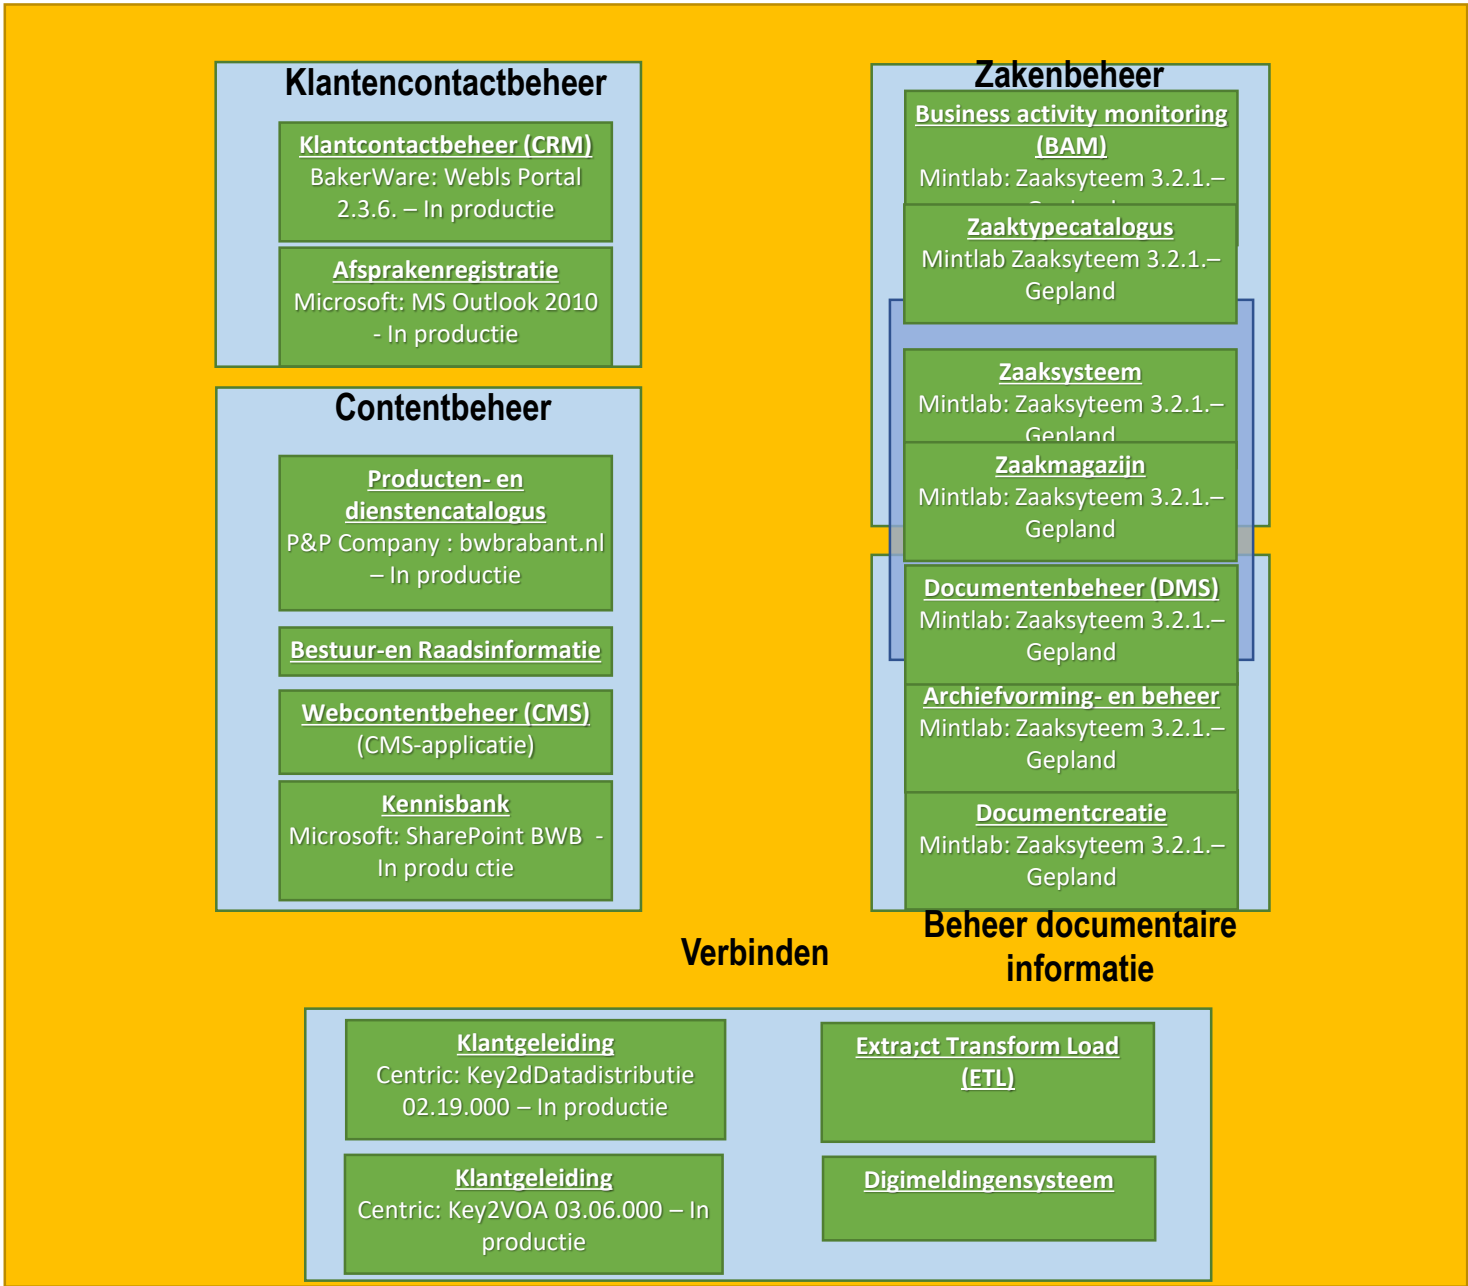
Klantencontactbeheer

Klantcontactbeheer (CRM)
BakerWare: Webls Portal 2.3.6. – In productie

Afsprakenregistratie
Microsoft: MS Outlook 2010 - In productie

Contentbeheer

Producten- en dienstencatalogus
P&P Company : bwbrabant.nl – In productie

Bestuur-en Raadsinformatie

Webcontentbeheer (CMS)
(CMS-applicatie)

Kennisbank
Microsoft: SharePoint BWB - In produ ctie

Zakenbeheer

Business activity monitoring (BAM)
Mintlab: Zaaksyteem 3.2.1.– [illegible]

Zaaktypecatalogus
Mintlab Zaaksyteem 3.2.1.– Gepland

Zaaksysteem
Mintlab: Zaaksyteem 3.2.1.– Gepland

Zaakmagazijn
Mintlab: Zaaksyteem 3.2.1.– Gepland

Documentenbeheer (DMS)
Mintlab: Zaaksyteem 3.2.1.– Gepland

Archiefvorming- en beheer
Mintlab: Zaaksyteem 3.2.1.– Gepland

Documentcreatie
Mintlab: Zaaksyteem 3.2.1.– Gepland

Beheer documentaire informatie

Verbinden

Klantgeleiding
Centric: Key2dDatadistributie 02.19.000 – In productie

Extra;ct Transform Load (ETL)

Klantgeleiding
Centric: Key2VOA 03.06.000 – In productie

Digimeldingensysteem